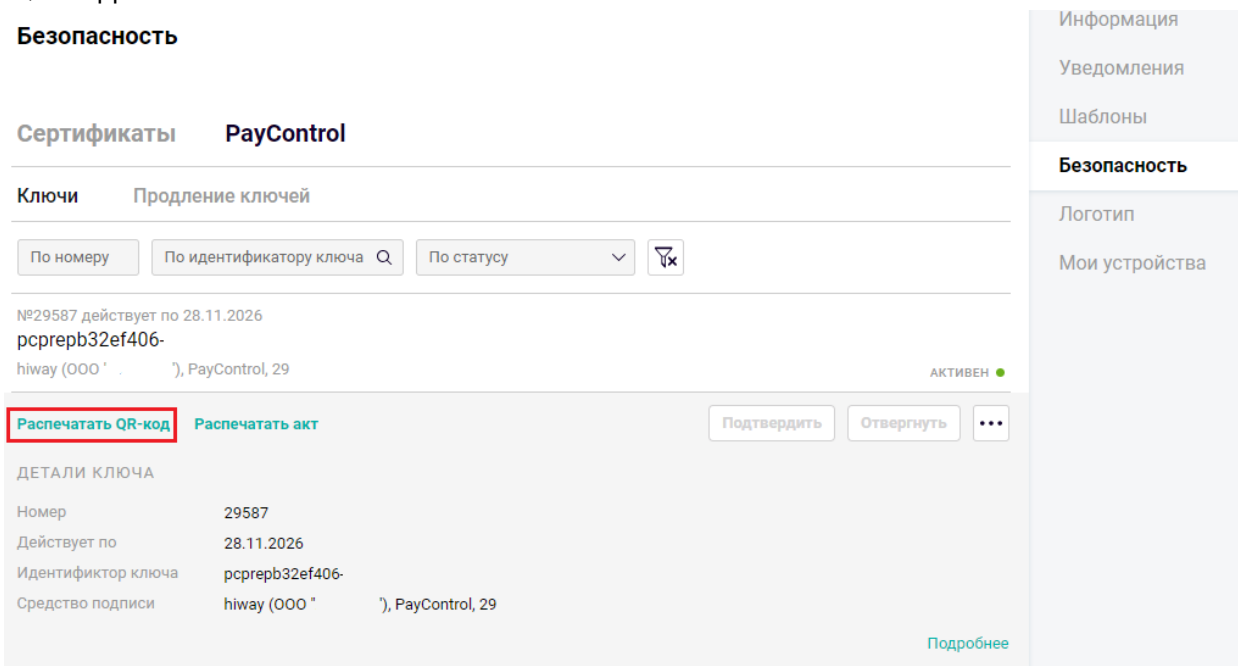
Безопасность

Сертификаты PayControl

Ключи Продление ключей

По номеру

По идентификатору ключа

По статусу

№29587 действует по 28.11.2026
pcprepb32ef406-
hiway (ООО ' . '), PayControl, 29

АКТИВЕН

Распечатать QR-код Распечатать акт

Подтвердить Отвергнуть •••

ДЕТАЛИ КЛЮЧА

| | |
|---|---|
| Номер | 29587 |
| Действует по | 28.11.2026 |
| Идентифиактор ключа | pcprepb32ef406- |
| Средство подписи | hiway (ООО " '), PayControl, 29 |

Подробнее

Информация
Уведомления
Шаблоны
Безопасность
Логотип
Мои устройства